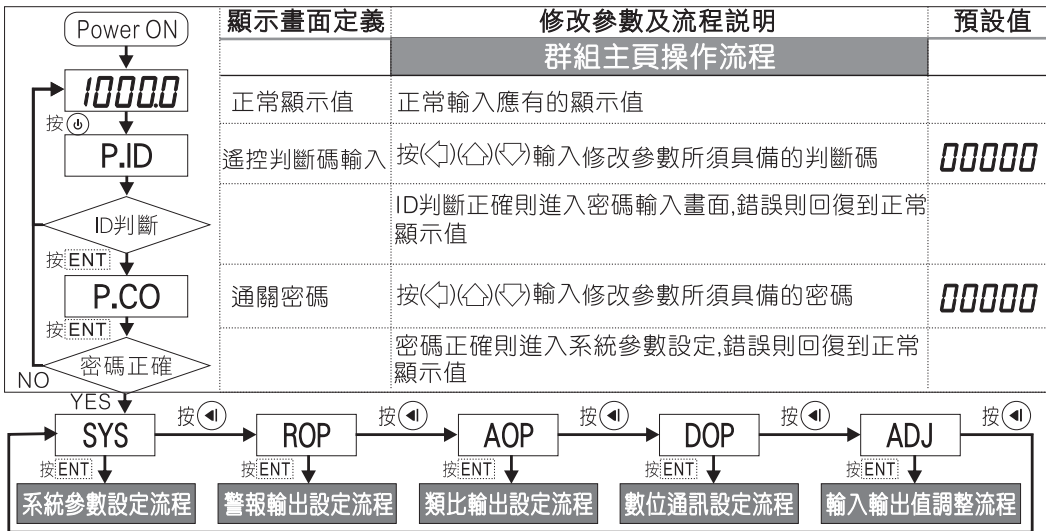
Power ON

10000

按

P.ID

ID判斷

按 ENT

P.CO

按 ENT

密碼正確

NO

YES

| 顯示畫面定義 | 修改參數及流程説明 | 預設值 |
|---|---|---|
| | 群組主頁操作流程 | |
| 正常顯示值 | 正常輸入應有的顯示值 | |
| 遙控判斷碼輸入 | 按(◁)(△)(▽)輸入修改參數所須具備的判斷碼 | 00000 |
| | ID判斷正確則進入密碼輸入畫面,錯誤則回復到正常顯示值 | |
| 通關密碼 | 按(◁)(△)(▽)輸入修改參數所須具備的密碼 | 00000 |
| | 密碼正確則進入系統參數設定,錯誤則回復到正常顯示值 | |

SYS 按 ROP 按 AOP 按 DOP 按 ADJ 按

按ENT 系統參數設定流程

按ENT 警報輸出設定流程

按ENT 類比輸出設定流程

按ENT 數位通訊設定流程

按ENT 輸入輸出值調整流程